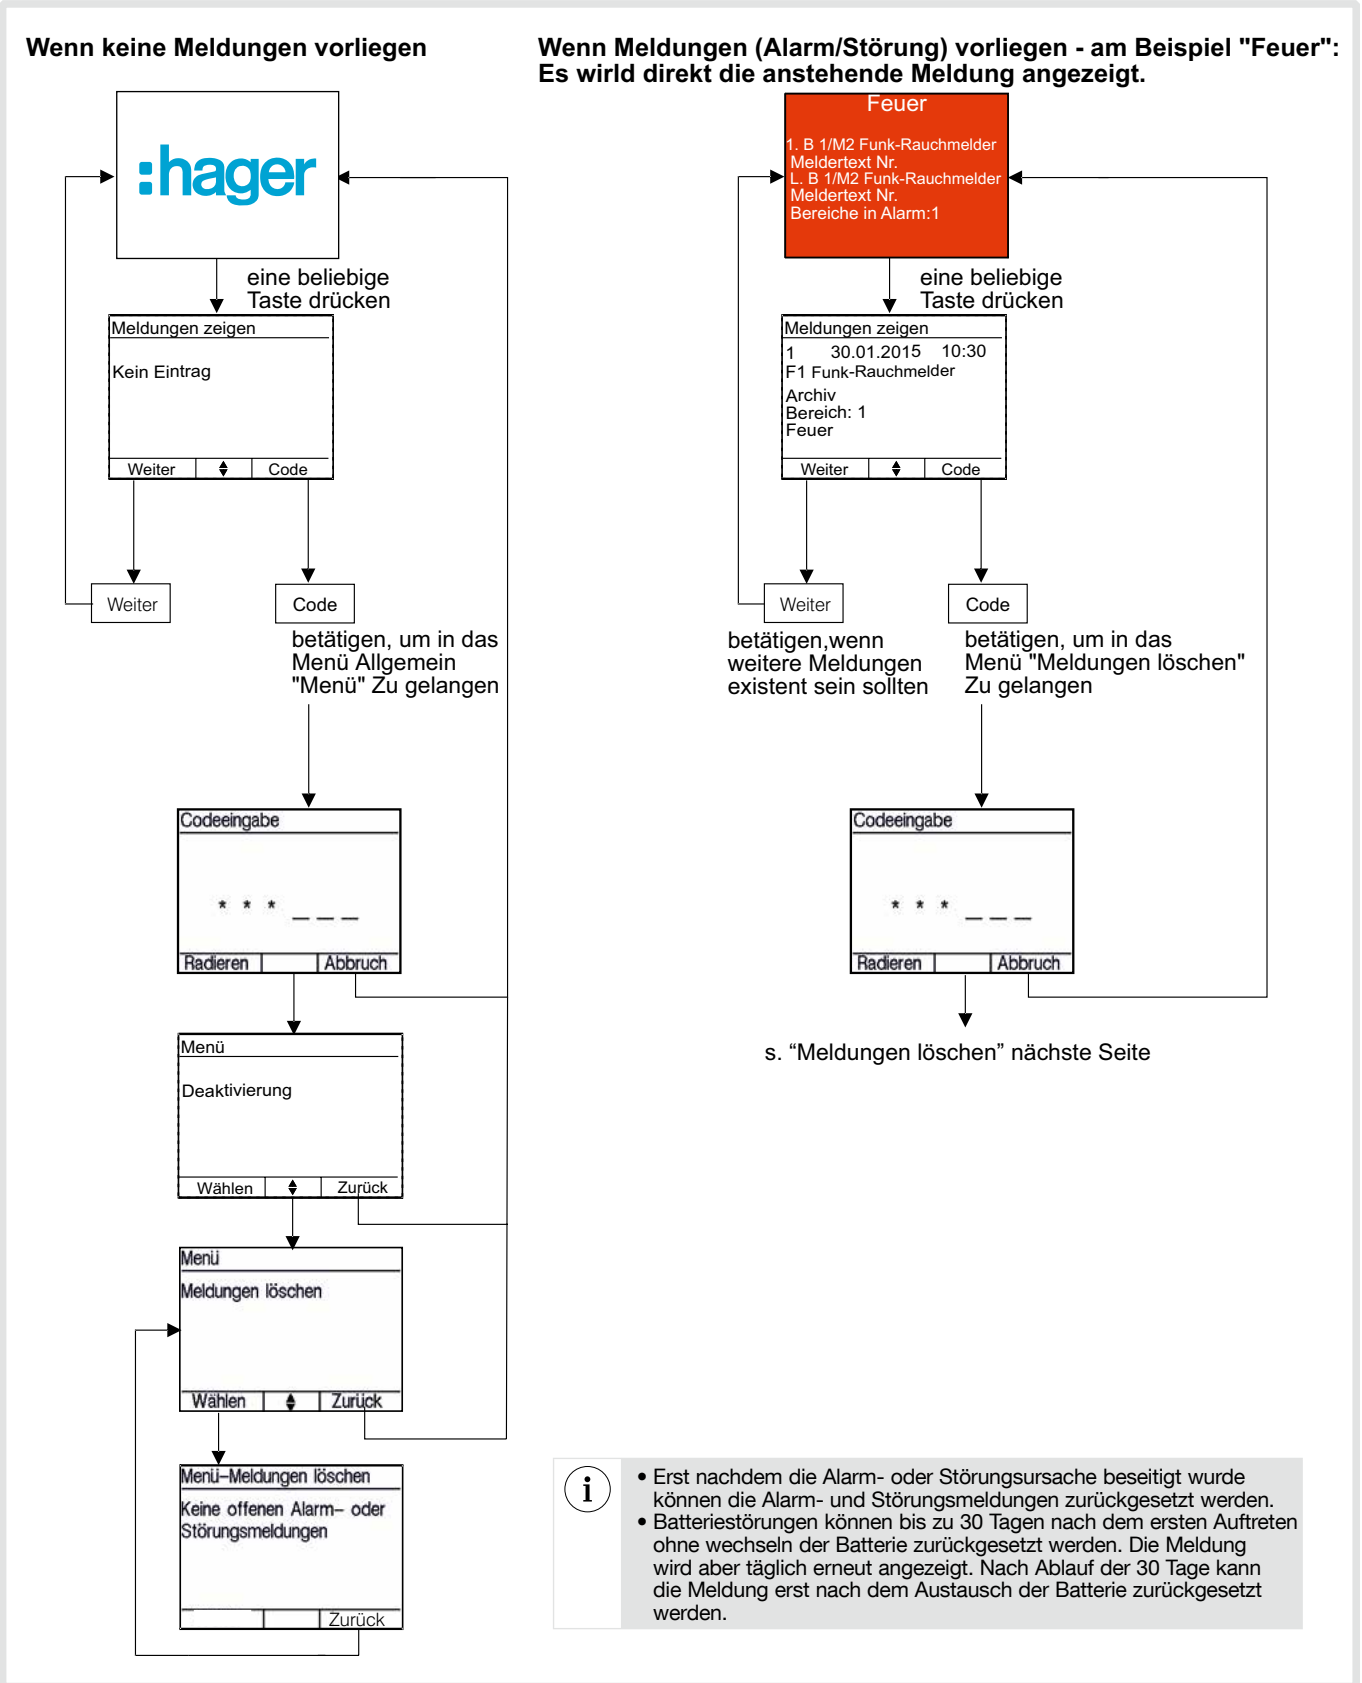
Wenn keine Meldungen vorliegen

:hager

eine beliebige Taste drücken

Meldungen zeigen

Kein Eintrag

Weiter | ♦ | Code

Weiter

Code

betätigen, um in das Menü Allgemein "Menü" Zu gelangen

Codeeingabe

* * * _ _ _

Radieren | | Abbruch

Menü

Deaktivierung

Wählen | ♦ | Zurück

Menü

Meldungen löschen

Wählen | ♦ | Zurück

Menü–Meldungen löschen

Keine offenen Alarm– oder Störungsmeldungen

Zurück

Wenn Meldungen (Alarm/Störung) vorliegen - am Beispiel "Feuer": Es wirld direkt die anstehende Meldung angezeigt.

Feuer

1. B 1/M2 Funk-Rauchmelder
Meldertext Nr.
L. B 1/M2 Funk-Rauchmelder
Meldertext Nr.
Bereiche in Alarm:1

eine beliebige Taste drücken

Meldungen zeigen
1 30.01.2015 10:30
F1 Funk-Rauchmelder
Archiv
Bereich: 1
Feuer

Weiter | ♦ | Code

Weiter

Code

betätigen,wenn weitere Meldungen existent sein sollten

betätigen, um in das Menü "Meldungen löschen" Zu gelangen

Codeeingabe

* * * _ _ _

Radieren | | Abbruch

s. “Meldungen löschen” nächste Seite

i

• Erst nachdem die Alarm- oder Störungsursache beseitigt wurde können die Alarm- und Störungsmeldungen zurückgesetzt werden.
• Batteriestörungen können bis zu 30 Tagen nach dem ersten Auftreten ohne wechseln der Batterie zurückgesetzt werden. Die Meldung wird aber täglich erneut angezeigt. Nach Ablauf der 30 Tage kann die Meldung erst nach dem Austausch der Batterie zurückgesetzt werden.